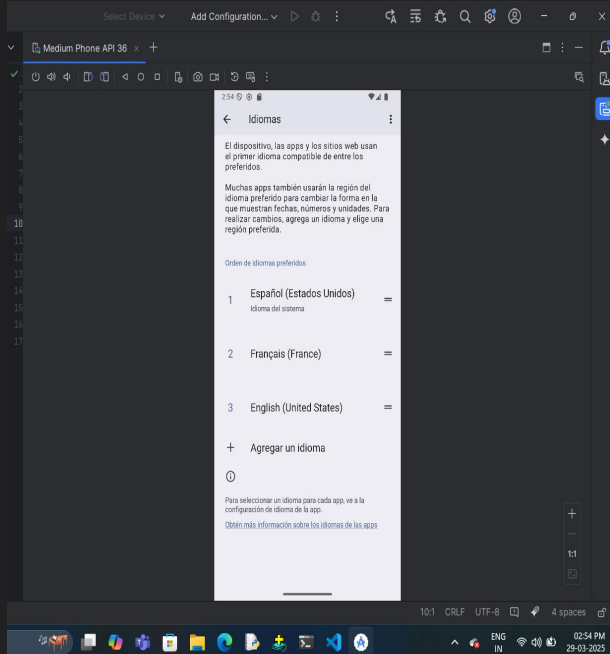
Select Device
Add Configuration...

Medium Phone API 36

2
3
4
5
6
7
8
9
10
11
12
13
14
15
16
17

2:54

Idiomas

El dispositivo, las apps y los sitios web usan el primer idioma compatible de entre los preferidos.

Muchas apps también usarán la región del idioma preferido para cambiar la forma en la que muestran fechas, números y unidades. Para realizar cambios, agrega un idioma y elige una región preferida.

Orden de idiomas preferidos

1 Español (Estados Unidos)
Idioma del sistema

2 Français (France)

3 English (United States)

+ Agregar un idioma

Para seleccionar un idioma para cada app, ve a la configuración de idioma de la app.

Obtén más información sobre los idiomas de las apps

1:1

10:1 CRLF UTF-8 4 spaces

ENG
IN
02:54 PM
29-03-2025